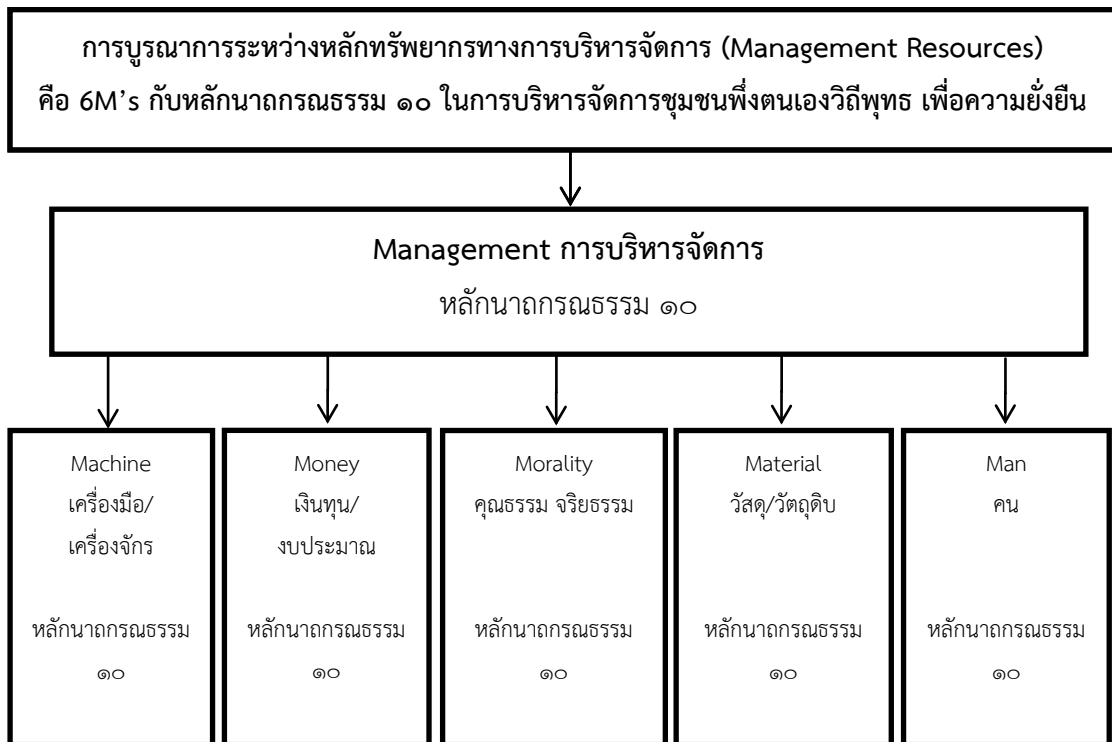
การบูรณาการระหว่างหลักทรัพยากรทางการบริหารจัดการ (Management Resources) คือ 6M’s กับหลักนาถกรณธรรม ๑๐ ในการบริหารจัดการชุมชนพึ่งตนเองวิถีพุทธ เพื่อความยั่งยืน

Management การบริหารจัดการ
หลักนาถกรณธรรม ๑๐

Machine
เครื่องมือ/
เครื่องจักร

หลักนาถกรณธรรม
๑๐

Money
เงินทุน/
งบประมาณ

หลักนาถกรณธรรม
๑๐

Morality
คุณธรรม จริยธรรม

หลักนาถกรณธรรม
๑๐

Material
วัสดุ/วัตถุดิบ

หลักนาถกรณธรรม
๑๐

Man
คน

หลักนาถกรณธรรม
๑๐